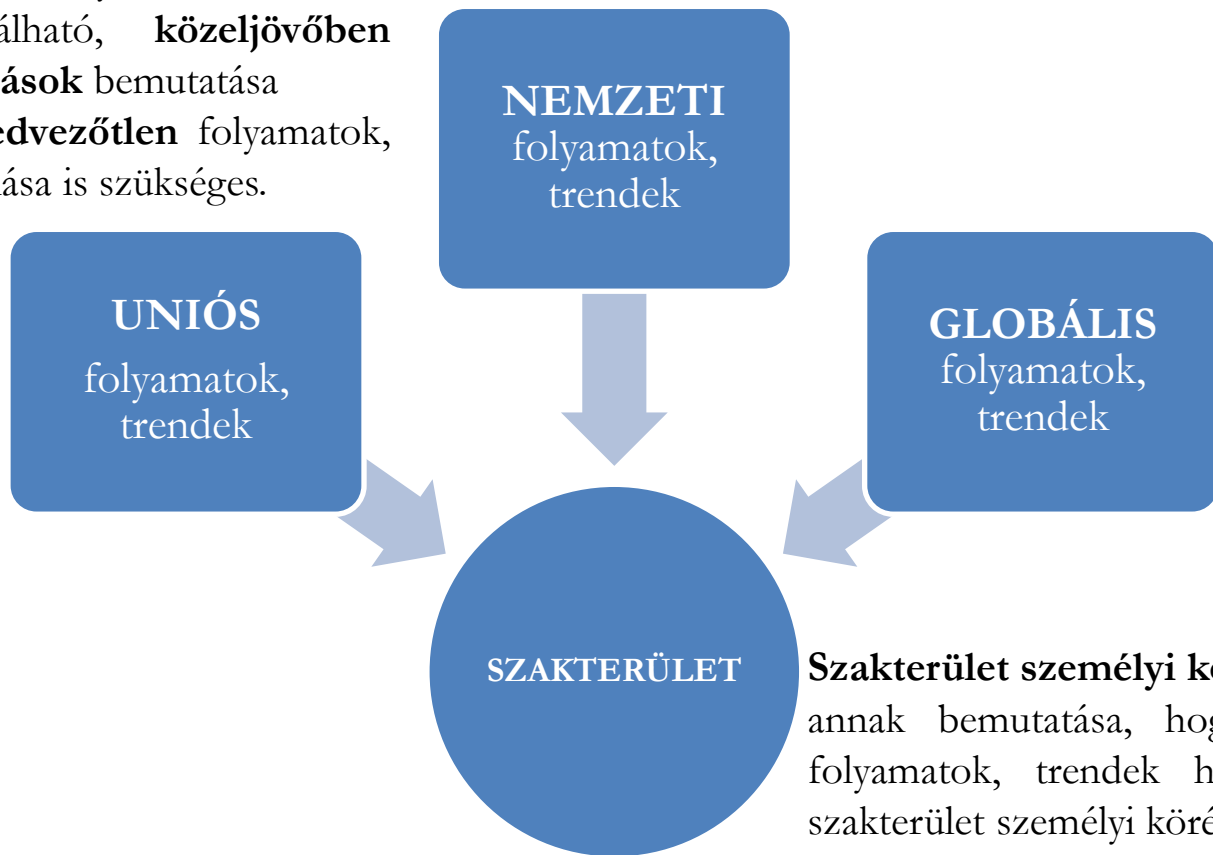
álható, **közeljövőben** **ások** bemutatása **edvezőtlen** folyamatok, ása is szükséges.

**NEMZETI** folyamatok, trendek

**UNIÓS** folyamatok, trendek

**GLOBÁLIS** folyamatok, trendek

SZAKTERÜLET

**Szakterület személyi k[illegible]** annak bemutatása, hog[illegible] folyamatok, trendek h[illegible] szakterület személyi kör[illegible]